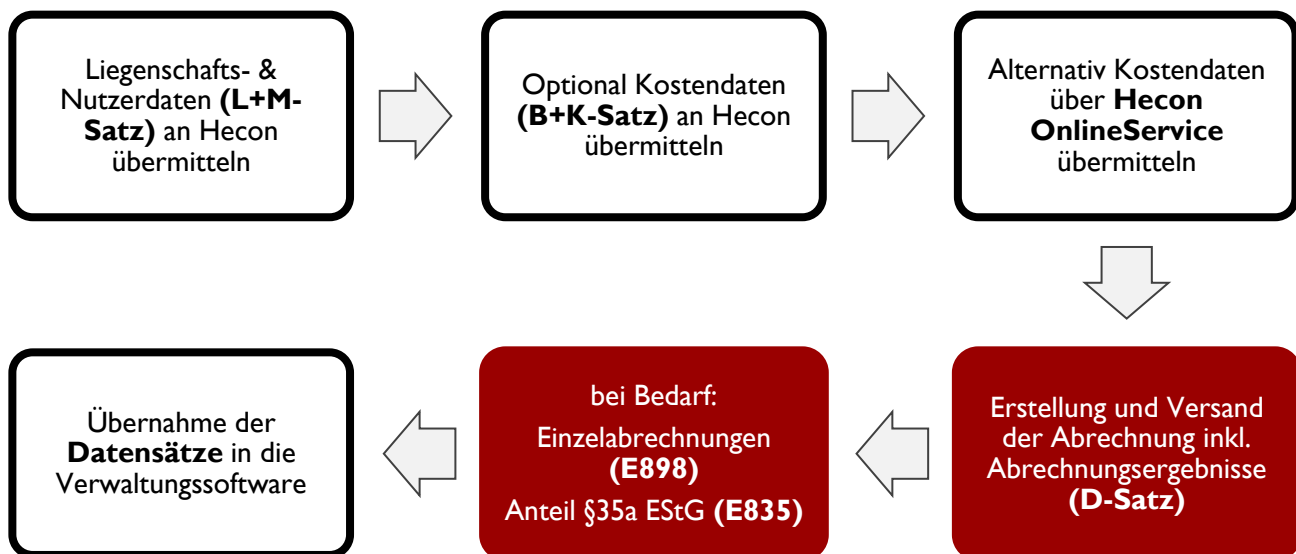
Liegenschafts- & Nutzerdaten **(L+M-Satz)** an Hecon übermitteln

Optional Kostendaten **(B+K-Satz)** an Hecon übermitteln

Alternativ Kostendaten über **Hecon OnlineService** übermitteln

Erstellung und Versand der Abrechnung inkl. Abrechnungsergebnisse **(D-Satz)**

bei Bedarf:

Einzelabrechnungen **(E898)**

Anteil §35a EStG **(E835)**

Übernahme der **Datensätze** in die Verwaltungssoftware